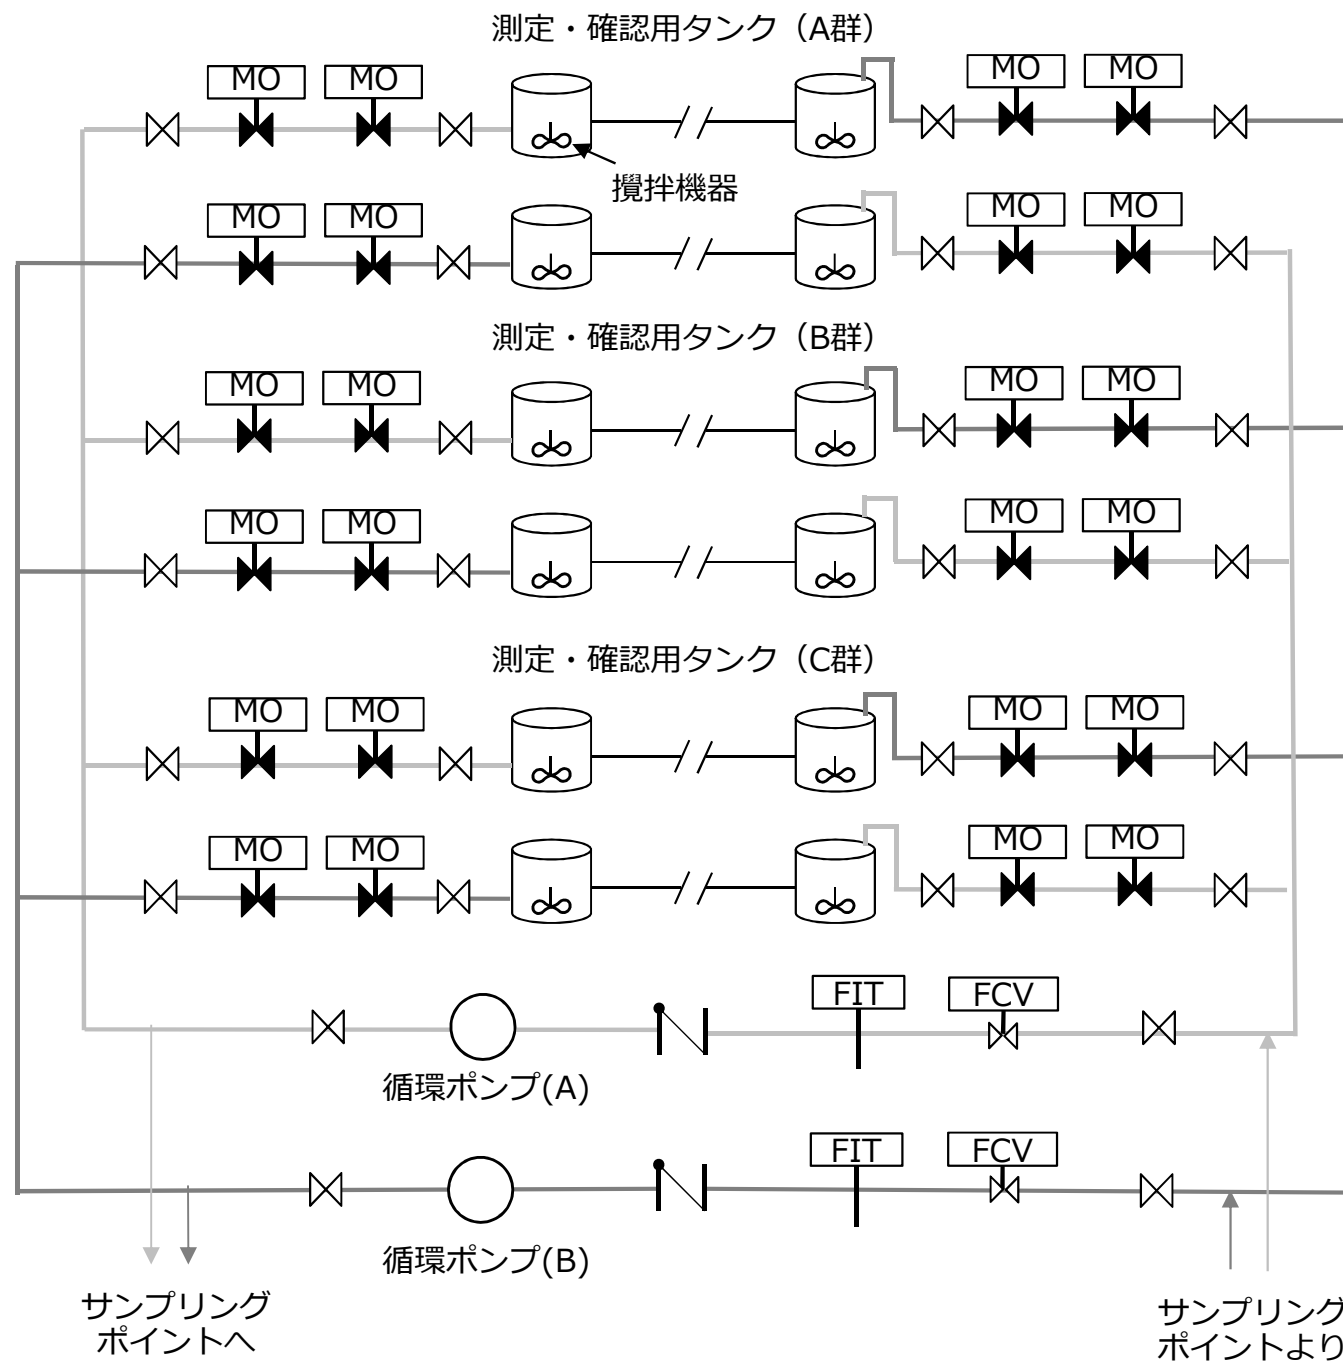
測定・確認用タンク（A群）

MO MO MO MO

攪拌機器

MO MO MO MO

測定・確認用タンク（B群）

MO MO MO MO

MO MO MO MO

測定・確認用タンク（C群）

MO MO MO MO

MO MO MO MO

FIT FCV

循環ポンプ(A)

FIT FCV

循環ポンプ(B)

サンプリング ポイントへ

サンプリング ポイントより